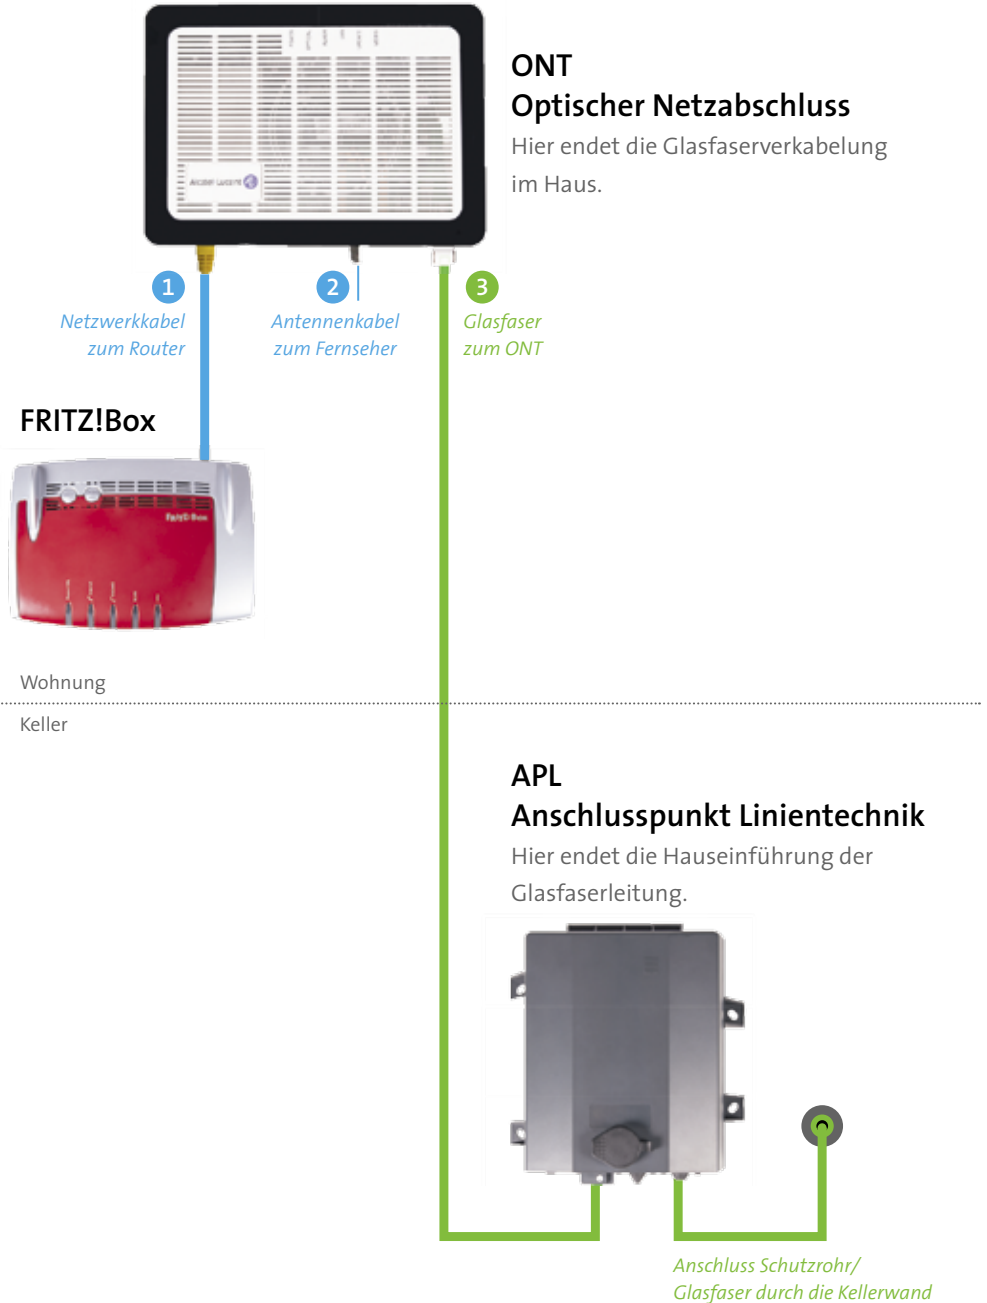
ONT
Optischer Netzabschluss
Hier endet die Glasfaserverkabelung im Haus.

1
Netzwerkkabel zum Router

2
Antennenkabel zum Fernseher

3
Glasfaser zum ONT

FRITZ!Box

Wohnung

Keller

APL
Anschlusspunkt Linientechnik
Hier endet die Hauseinführung der Glasfaserleitung.

Anschluss Schutzrohr/ Glasfaser durch die Kellerwand